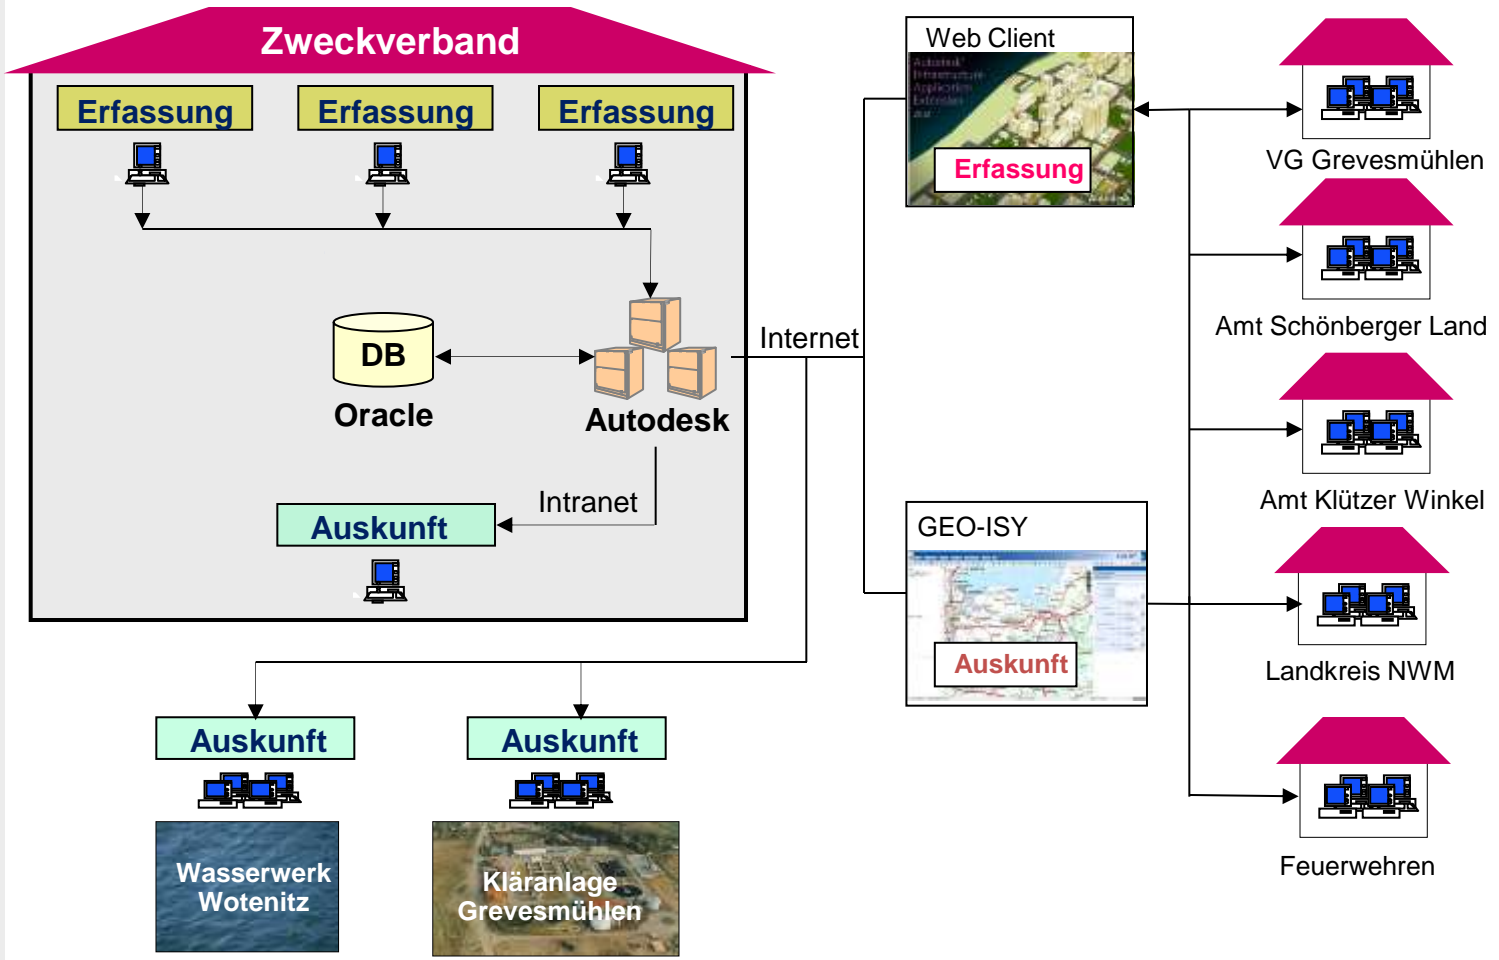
Zweckverband

Erfassung

Erfassung

Erfassung

DB

Oracle

Autodesk

Intranet

Auskunft

Internet

Web Client

Erfassung

GEO-ISY

Auskunft

VG Grevesmühlen

Amt Schönberger Land

Amt Klützer Winkel

Landkreis NWM

Feuerwehren

Auskunft

Auskunft

Wasserwerk Wotenitz

Kläranlage Grevesmühlen